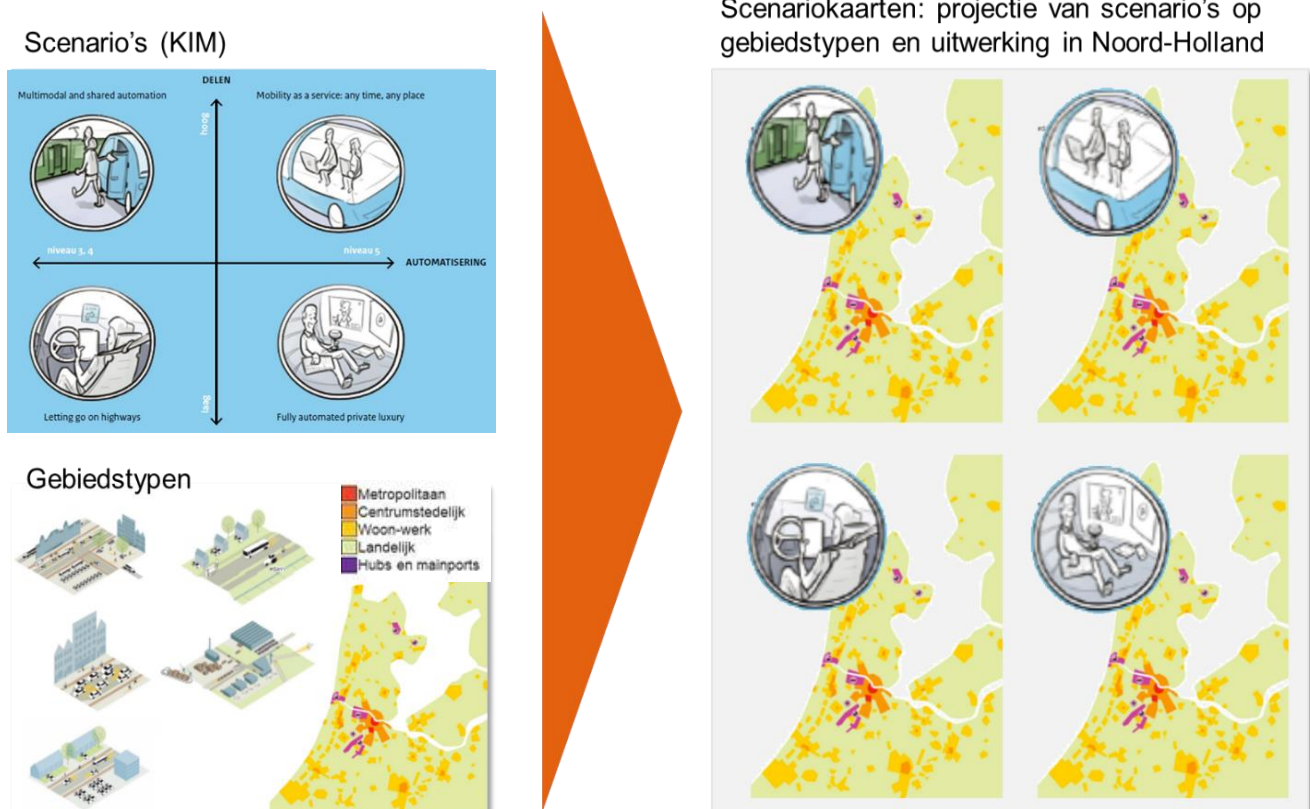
Scenario's (KIM)

DELEN

Multimodal and shared automation

Mobility as a service: any time, any place

hoog

niveau 3, 4

niveau 5

AUTOMATISERING

laag

Letting go on highways

Fully automated private luxury

Gebiedstypen

Metropolitaan
Centrumstedelijk
Woon-werk
Landelijk
Hubs en mainports

Scenariokaarten: projectie van scenario's op gebiedstypen en uitwerking in Noord-Holland